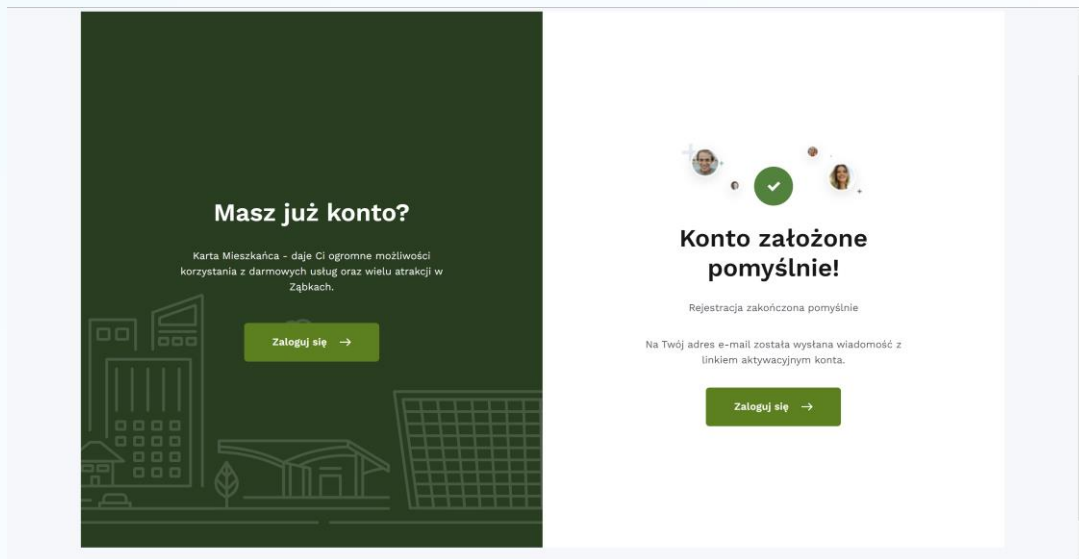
Masz już konto?

Karta Mieszkańca - daje Ci ogromne możliwości korzystania z darmowych usług oraz wielu atrakcji w Ząbkach.

Zaloguj się →

Konto założone pomyślnie!

Rejestracja zakończona pomyślnie

Na Twój adres e-mail została wysłana wiadomość z linkiem aktywacyjnym konta.

Zaloguj się →